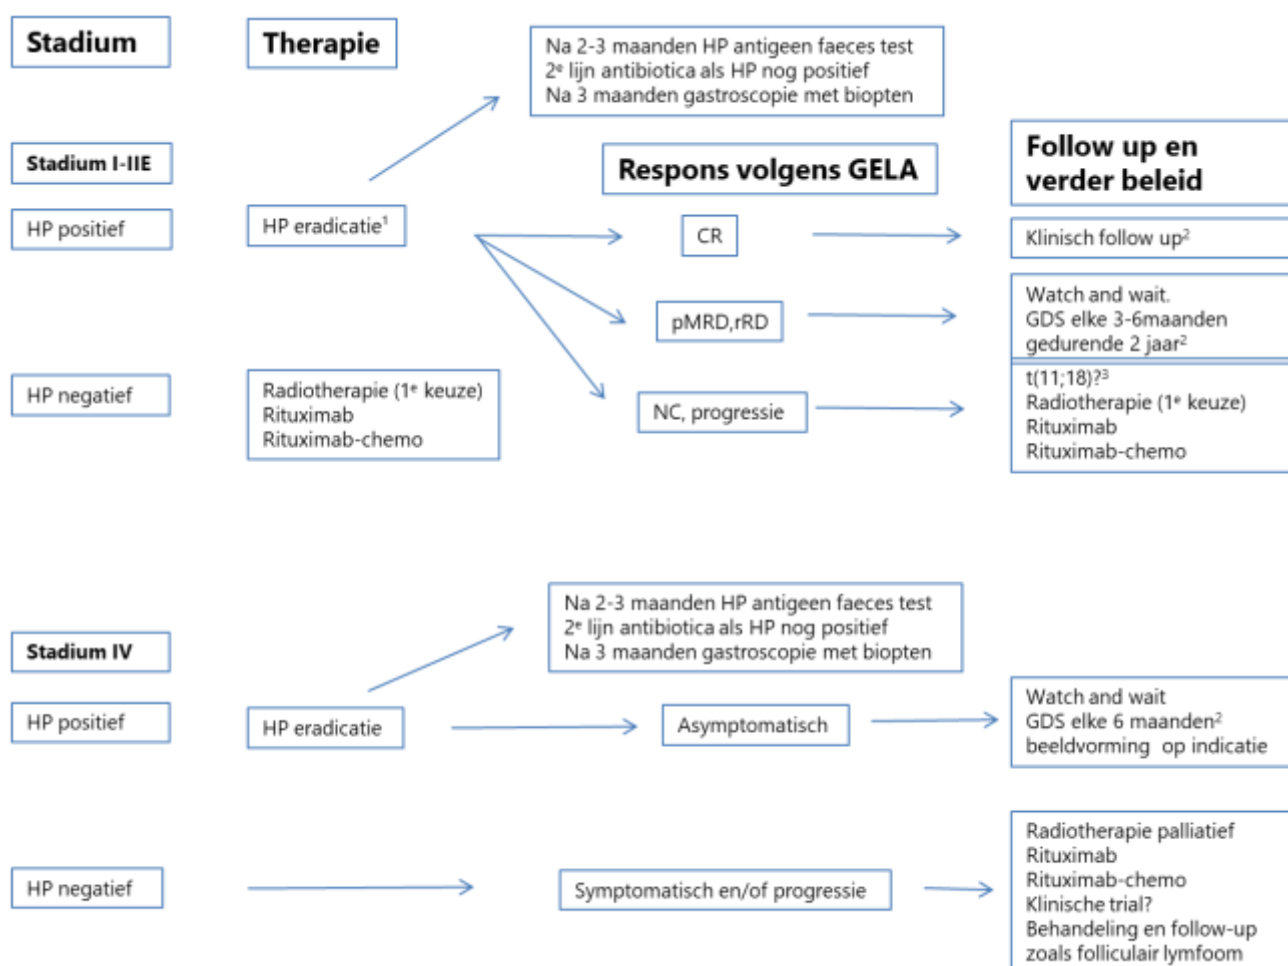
Stadium

Therapie

Na 2-3 maanden HP antigeen faeces test
2$^e$ lijn antibiotica als HP nog positief
Na 3 maanden gastroscopie met biopten

Stadium I-IIE

Respons volgens GELA

Follow up en verder beleid

HP positief

HP eradicatie$^1$

CR

Klinisch follow up$^2$

pMRD,rRD

Watch and wait.
GDS elke 3-6maanden gedurende 2 jaar$^2$

HP negatief

Radiotherapie (1$^e$ keuze)
Rituximab
Rituximab-chemo

NC, progressie

t(11;18)?$^3$
Radiotherapie (1$^e$ keuze)
Rituximab
Rituximab-chemo

Na 2-3 maanden HP antigeen faeces test
2$^e$ lijn antibiotica als HP nog positief
Na 3 maanden gastroscopie met biopten

Stadium IV

HP positief

HP eradicatie

Asymptomatisch

Watch and wait
GDS elke 6 maanden$^2$
beeldvorming op indicatie

HP negatief

Symptomatisch en/of progressie

Radiotherapie palliatief
Rituximab
Rituximab-chemo
Klinische trial?
Behandeling en follow-up zoals folliculair lymfoom